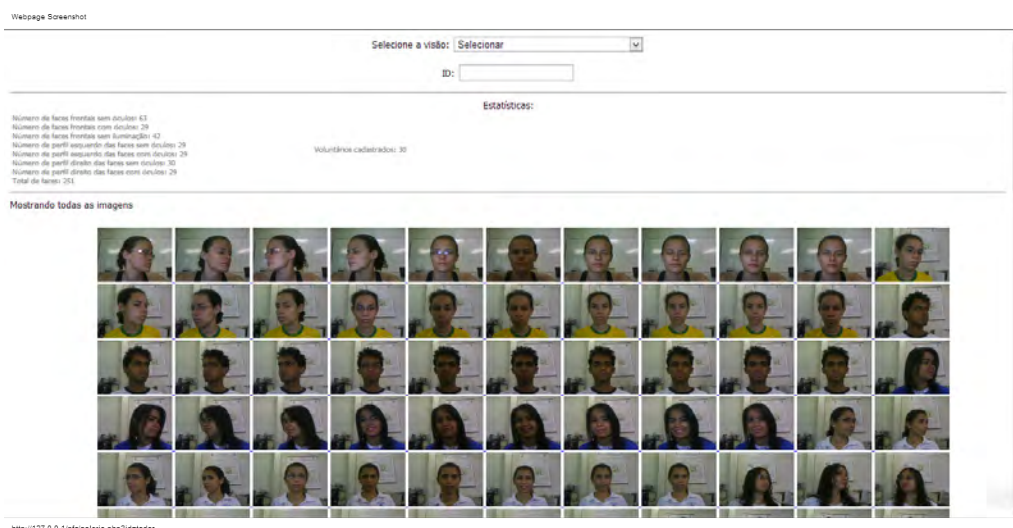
Webpage Screenshot

Selecione a visão: Selecionar

ID:

Estatísticas:

Número de faces frontais sem óculos: 63
Número de faces frontais com óculos: 29
Número de faces frontais sem iluminação: 42
Número de perfil esquerdo das faces sem óculos: 29
Número de perfil esquerdo das faces com óculos: 29
Número de perfil direito das faces sem óculos: 30
Número de perfil direito das faces com óculos: 29
Total de faces: 251

Voluntários cadastrados: 30

Mostrando todas as imagens

http://127.0.0.1/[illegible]